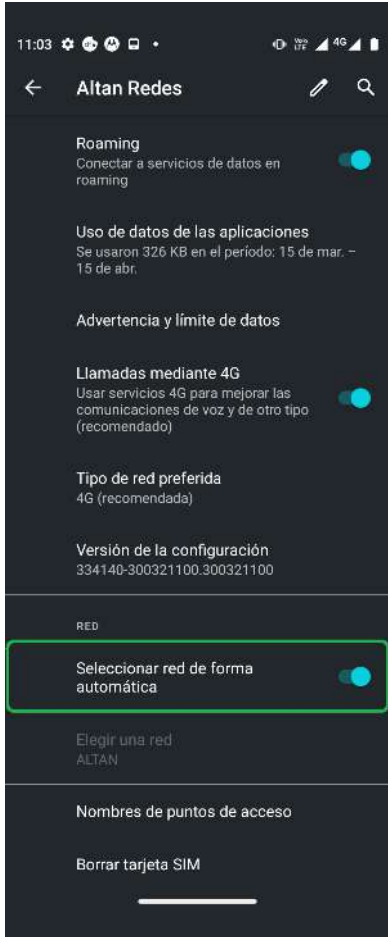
11:03

Altan Redes

Roaming
Conectar a servicios de datos en roaming

Uso de datos de las aplicaciones
Se usaron 326 KB en el período: 15 de mar. – 15 de abr.

Advertencia y límite de datos

Llamadas mediante 4G
Usar servicios 4G para mejorar las comunicaciones de voz y de otro tipo (recomendado)

Tipo de red preferida
4G (recomendada)

Versión de la configuración
334140-300321100.300321100

RED

Seleccionar red de forma automática

Elegir una red
ALTAN

Nombres de puntos de acceso

Borrar tarjeta SIM